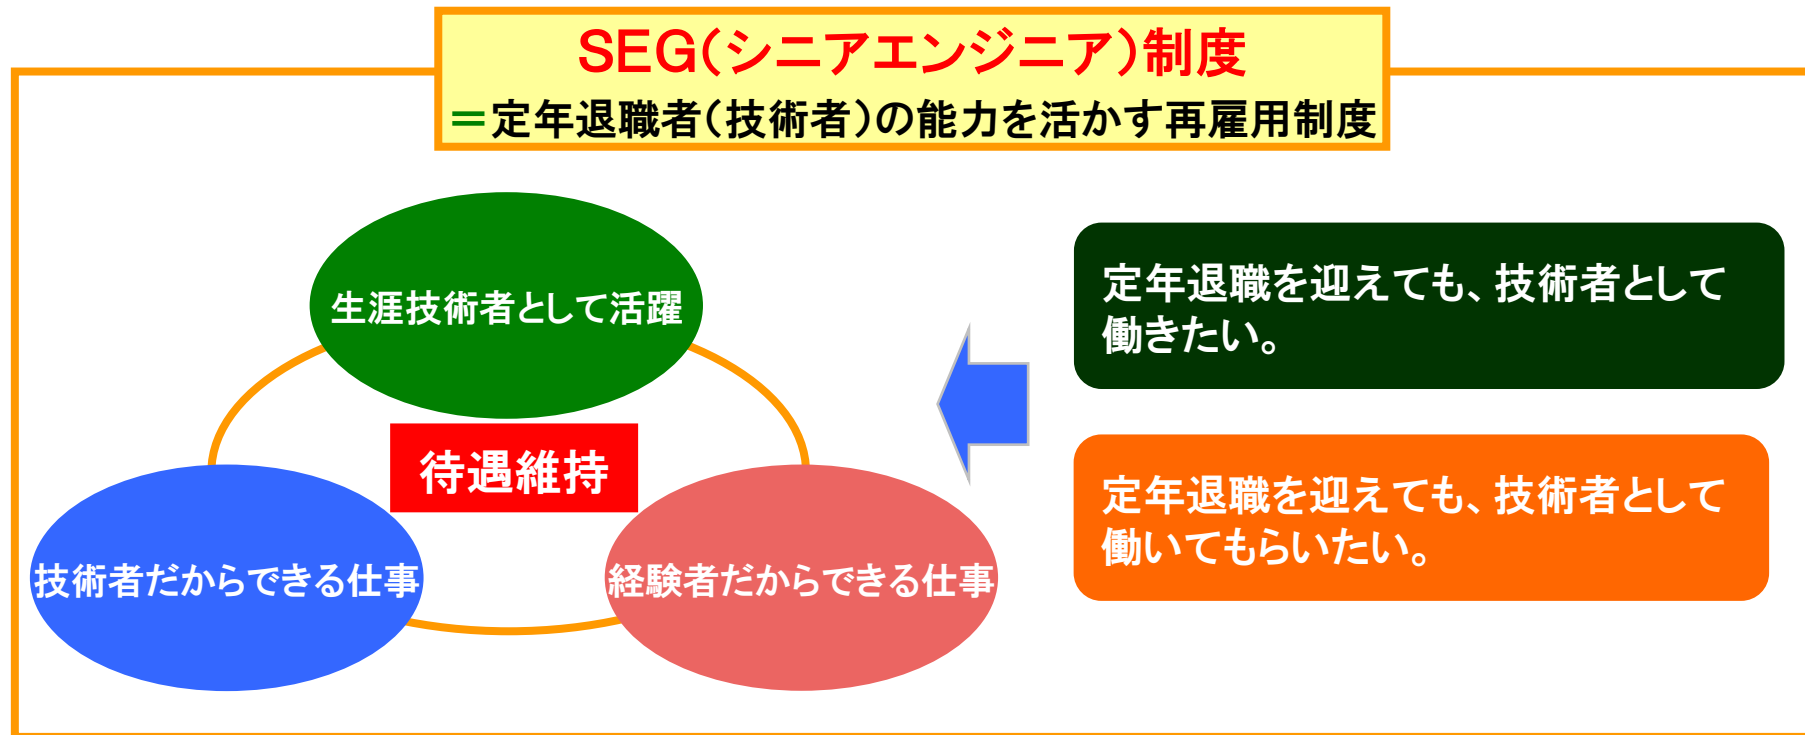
SEG(シニアエンジニア)制度
＝定年退職者(技術者)の能力を活かす再雇用制度

生涯技術者として活躍

待遇維持

技術者だからできる仕事

経験者だからできる仕事

定年退職を迎えても、技術者として働きたい。

定年退職を迎えても、技術者として働いてもらいたい。